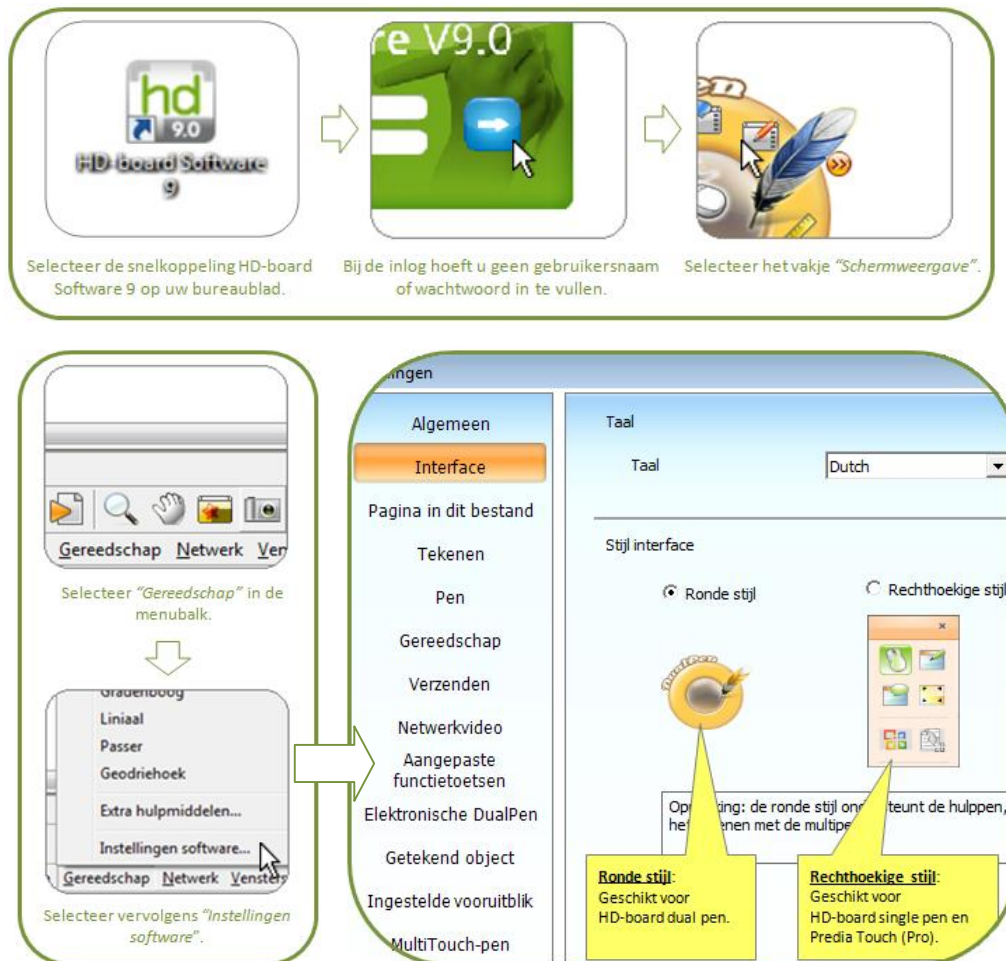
hd 9.0
HD-board Software 9

re V9.0

Selecteer de snelkoppeling HD-board Software 9 op uw bureaublad.

Bij de inlog hoeft u geen gebruikersnaam of wachtwoord in te vullen.

Selecteer het vakje *"Schermweergave"*.

Gereedschap Netwerk Ven

Selecteer *"Gereedschap"* in de menubalk.

Gradenboog
Liniaal
Passer
Geodriehoek
Extra hulpmiddelen...
Instellingen software...
Gereedschap Netwerk Vensters

Selecteer vervolgens *"Instellingen software"*.

llingen

Algemeen
Interface
Pagina in dit bestand
Tekenen
Pen
Gereedschap
Verzenden
Netwerkvideo
Aangepaste functietoetsen
Elektronische DualPen
Getekend object
Ingestelde vooruitblik
MultiTouch-pen

Taal
Taal Dutch

Stijl interface
Ronde stijl
Rechthoekige stijl

DualPen

Op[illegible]ing: de ronde stijl on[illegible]teunt de hulppen, he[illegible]enen met de multipe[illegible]

**Ronde stijl**:
Geschikt voor
HD-board dual pen.

**Rechthoekige stijl**:
Geschikt voor
HD-board single pen en
Predia Touch (Pro).